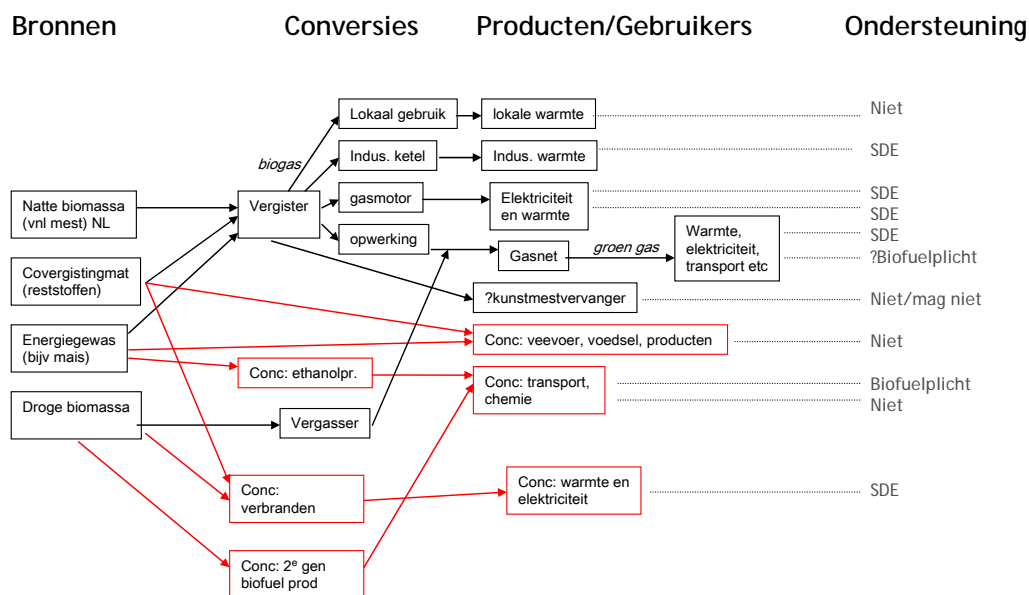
Bronnen Conversies Producten/Gebruikers Ondersteuning

Natte biomassa (vnl mest) NL

Covergistingmat (reststoffen)

Energiegewas (bijv mais)

Droge biomassa

biogas

Vergister

Lokaal gebruik

Indus. ketel

gasmotor

opwerking

Conc: ethanolpr.

Vergasser

Conc: verbranden

Conc: 2$^{e}$ gen biofuel prod

lokale warmte

Indus. warmte

Elektriciteit en warmte

Gasnet

groen gas

Warmte, elektriciteit, transport etc

?kunstmestvervanger

Conc: veevoer, voedsel, producten

Conc: transport, chemie

Conc: warmte en elektriciteit

Niet

SDE

SDE

SDE

SDE

?Biofuelplicht

Niet/mag niet

Niet

Biofuelplicht

Niet

SDE